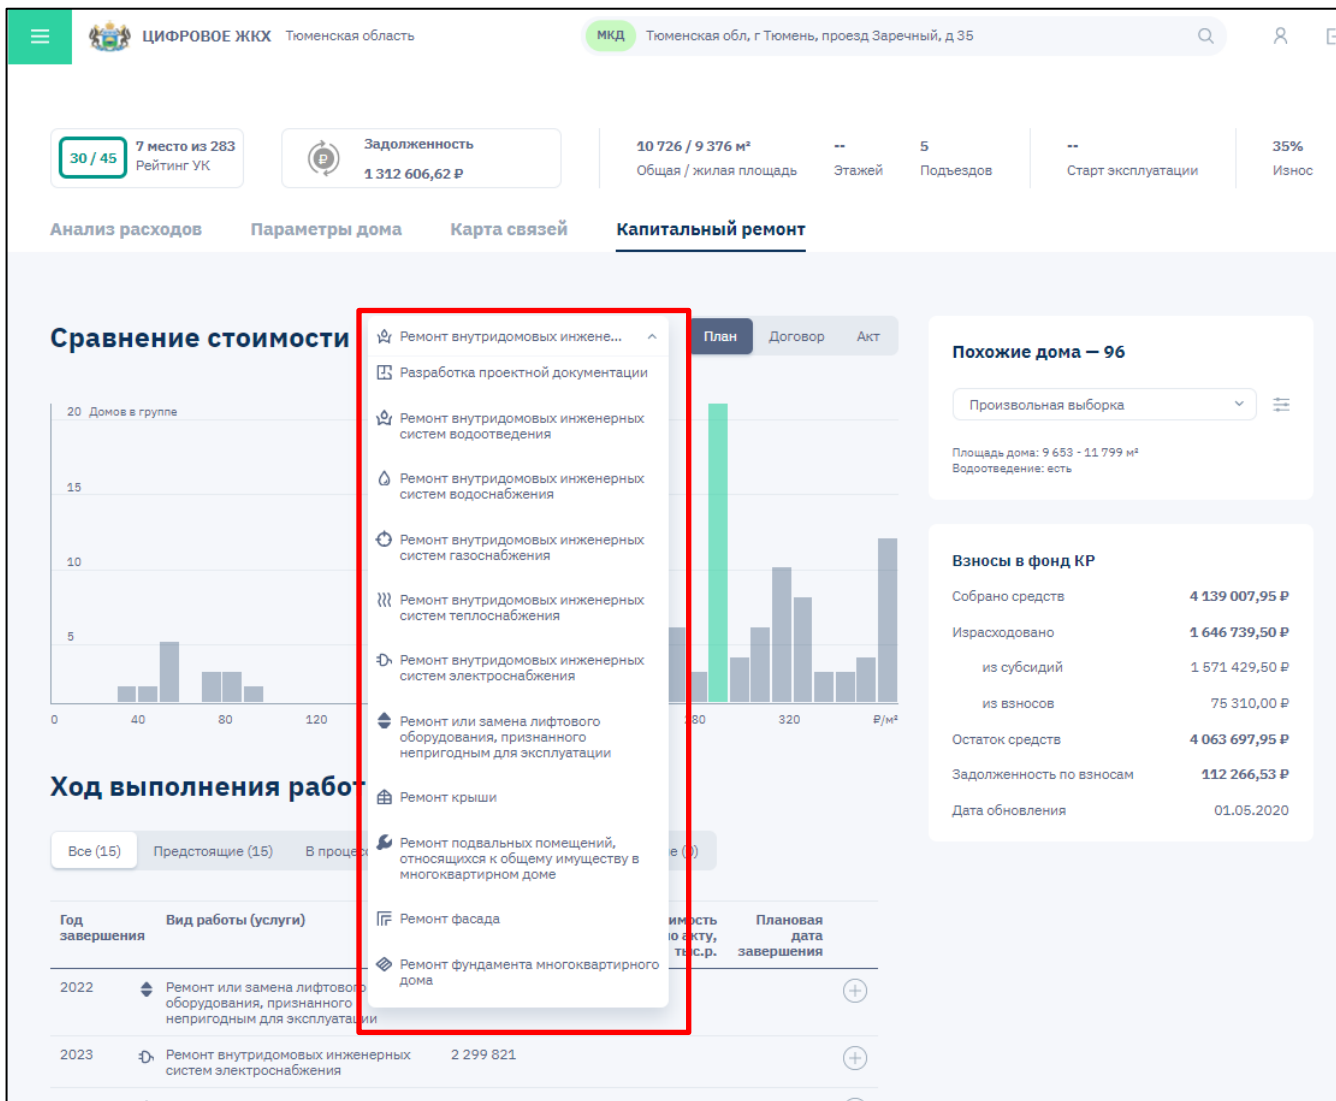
ЦИФРОВОЕ ЖКХ Тюменская область

МКД Тюменская обл, г Тюмень, проезд Заречный, д 35

30 / 45 7 место из 283 Рейтинг УК

Задолженность 1 312 606,62 ₽

10 726 / 9 376 м² Общая / жилая площадь

-- Этажей

5 Подъездов

-- Старт эксплуатации

35% Износ

Анализ расходов | Параметры дома | Карта связей | Капитальный ремонт

Сравнение стоимости

Ремонт внутридомовых инжене...

Разработка проектной документации

Ремонт внутридомовых инженерных систем водоотведения

Ремонт внутридомовых инженерных систем водоснабжения

Ремонт внутридомовых инженерных систем газоснабжения

Ремонт внутридомовых инженерных систем теплоснабжения

Ремонт внутридомовых инженерных систем электроснабжения

Ремонт или замена лифтового оборудования, признанного непригодным для эксплуатации

Ремонт крыши

Ремонт подвальных помещений, относящихся к общему имуществу в многоквартирном доме

Ремонт фасада

Ремонт фундамента многоквартирного дома

План | Договор | Акт

20 Домов в группе

15

10

5

0 40 80 120 280 320 ₽/м²

Ход выполнения работ

Все (15) | Предстоящие (15) | В проце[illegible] | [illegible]е (0)

| Год завершения | Вид работы (услуги) | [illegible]имость по акту, тыс.р. | Плановая дата завершения |
|---|---|---|---|
| 2022 | Ремонт или замена лифтового оборудования, признанного непригодным для эксплуатации | | |
| 2023 | Ремонт внутридомовых инженерных систем электроснабжения | 2 299 821 | |

Похожие дома — 96

Произвольная выборка

Площадь дома: 9 653 - 11 799 м²
Водоотведение: есть

Взносы в фонд КР

Собрано средств 4 139 007,95 ₽

Израсходовано 1 646 739,50 ₽

из субсидий 1 571 429,50 ₽

из взносов 75 310,00 ₽

Остаток средств 4 063 697,95 ₽

Задолженность по взносам 112 266,53 ₽

Дата обновления 01.05.2020